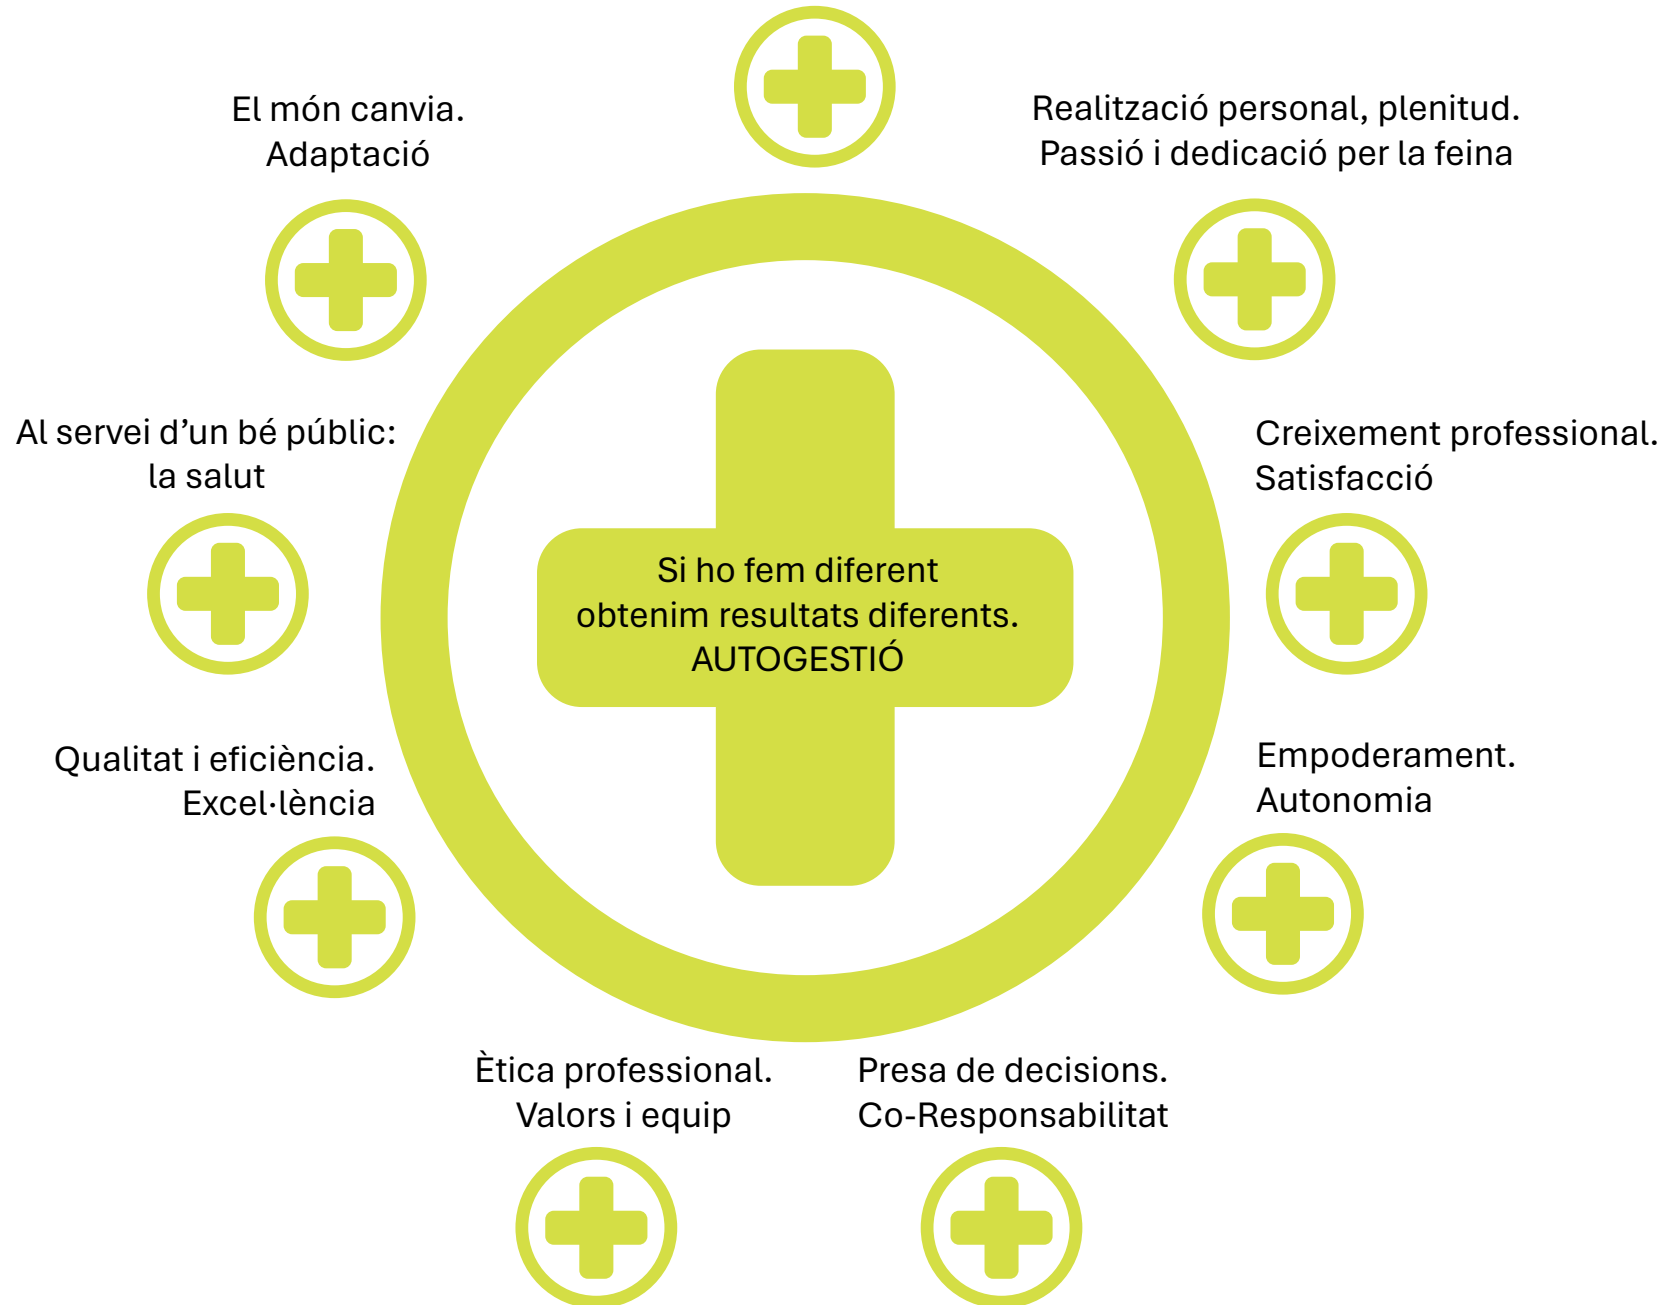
El món canvia.
Adaptació

Realització personal, plenitud.
Passió i dedicació per la feina

Al servei d’un bé públic:
la salut

Si ho fem diferent
obtenim resultats diferents.
AUTOGESTIÓ

Creixement professional.
Satisfacció

Qualitat i eficiència.
Excel·lència

Empoderament.
Autonomia

Ètica professional.
Valors i equip

Presa de decisions.
Co-Responsabilitat